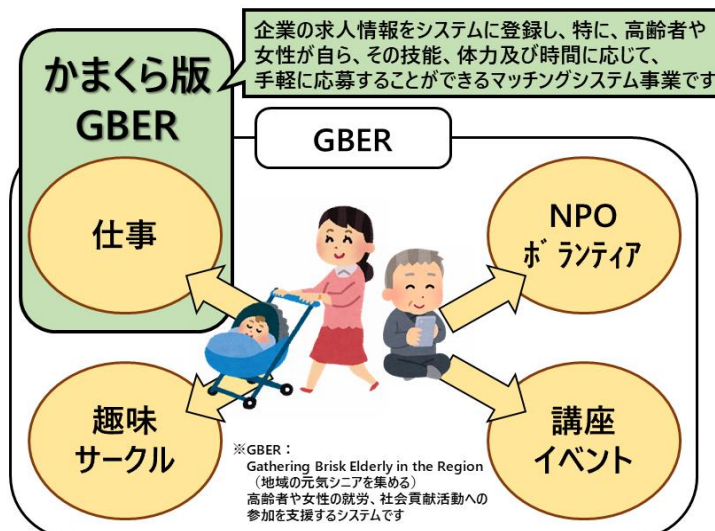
企業の求人情報をシステムに登録し、特に、高齢者や女性が自ら、その技能、体力及び時間に応じて、手軽に応募することができるマッチングシステム事業です

かまくら版
GBER

GBER

仕事

NPO
ボランティア

趣味
サークル

講座
イベント

※GBER：
Gathering Brisk Elderly in the Region
（地域の元気シニアを集める）
高齢者や女性の就労、社会貢献活動への参加を支援するシステムです